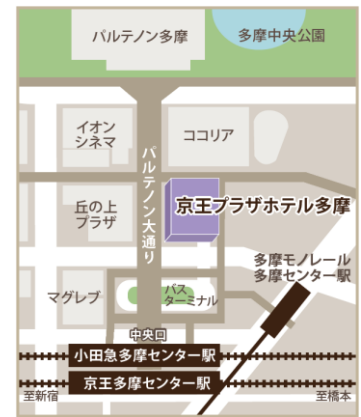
パルテノン多摩

多摩中央公園

イオンシネマ

ココリア

パルテノン大通り

丘の上プラザ

京王プラザホテル多摩

多摩モノレール多摩センター駅

マグレブ

バスターミナル

中央口

小田急多摩センター駅

京王多摩センター駅

至新宿

至橋本